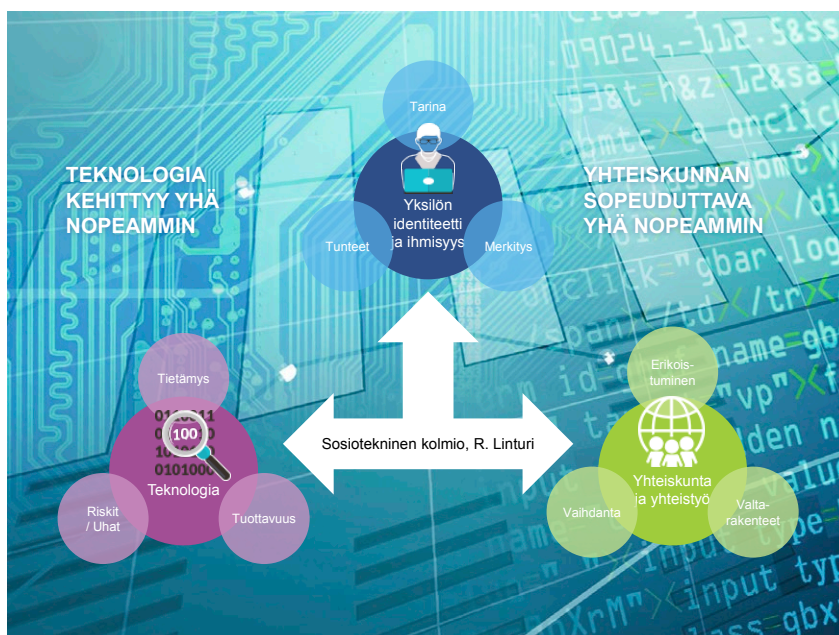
TEKNOLOGIA KEHITTYY YHÄ NOPEAMMIN

Tarina

Yksilön identiteetti ja ihmisyys

Tunteet

Merkitys

YHTEISKUNNAN SOPEUDUTTAVA YHÄ NOPEAMMIN

Tietämys

100

Teknologia

Riskit / Uhat

Tuottavuus

Sosiotekninen kolmio, R. Linturi

Erikoistuminen

Yhteiskunta ja yhteistyö

Vaihdanta

Valtarakenteet